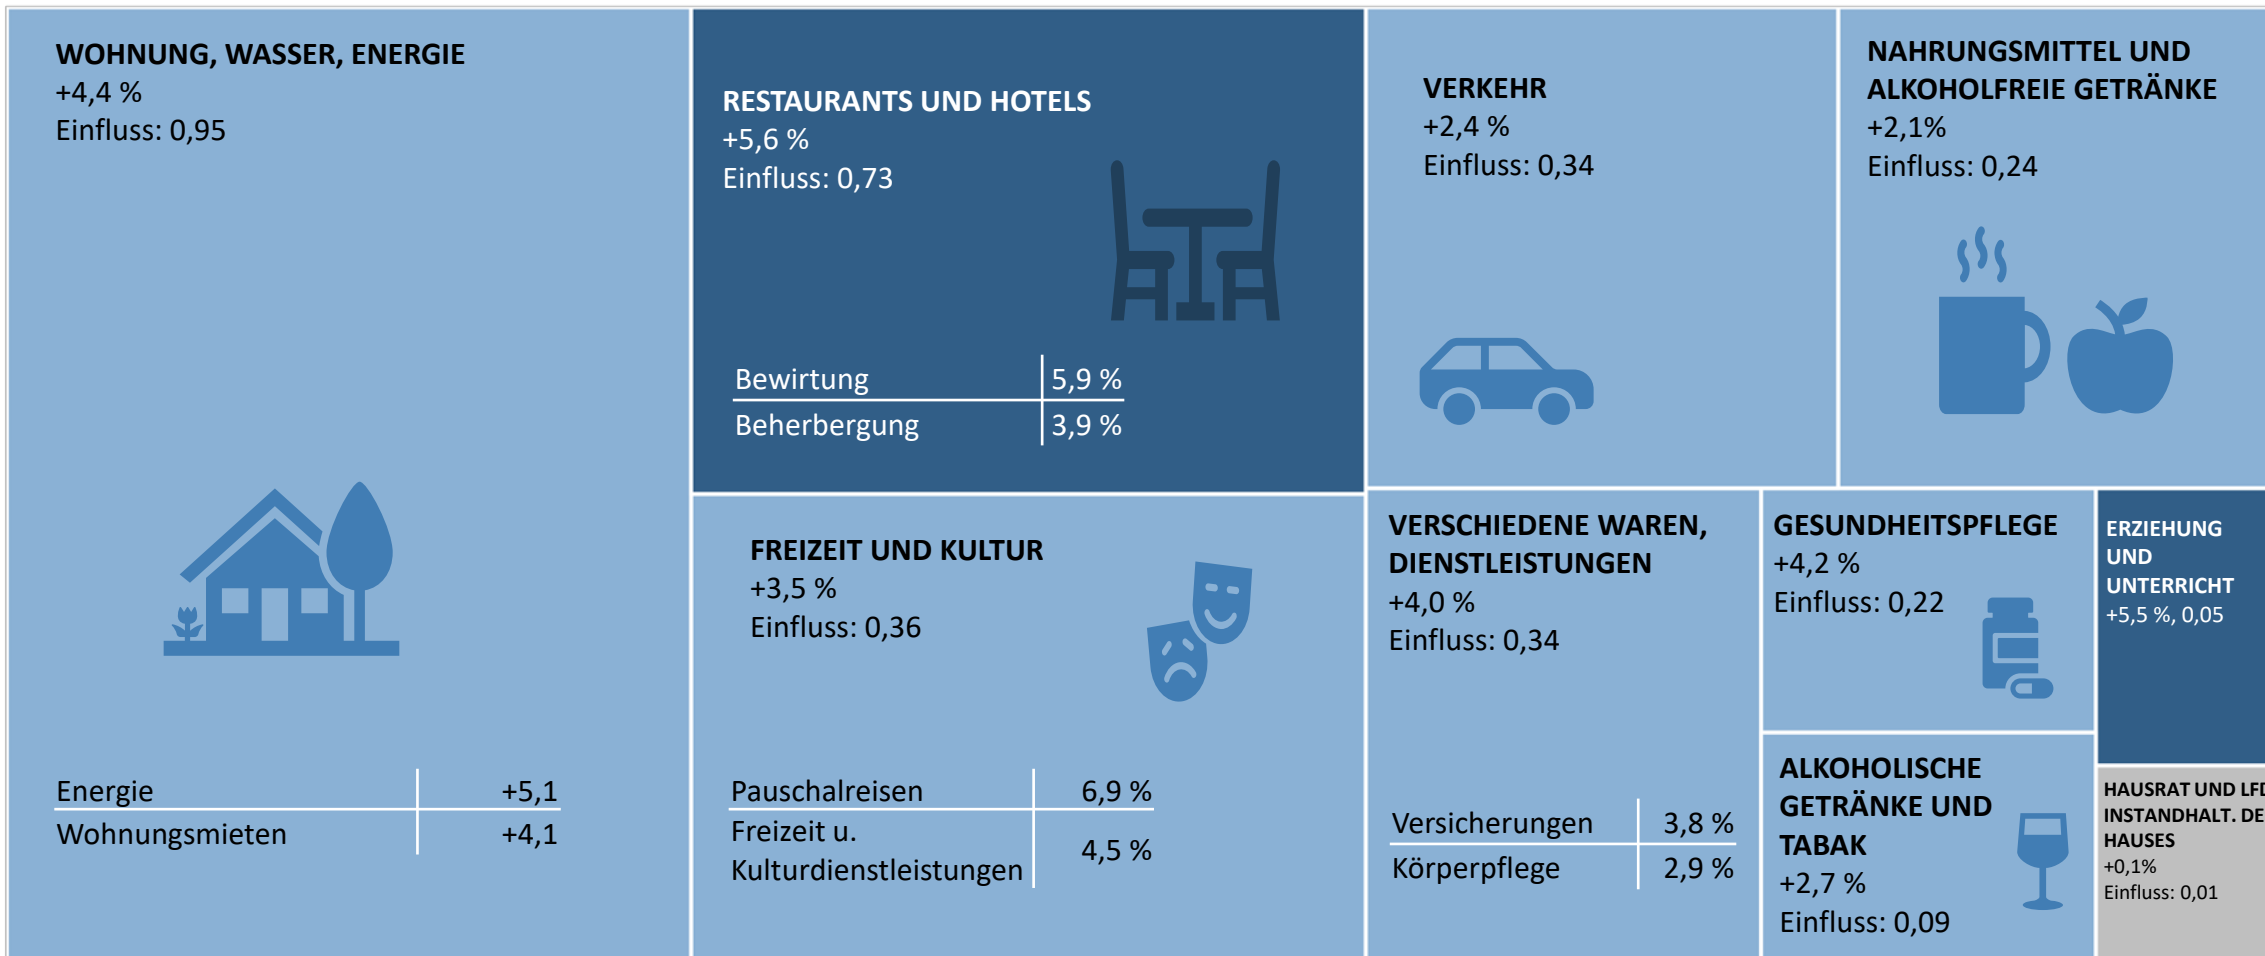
WOHNUNG, WASSER, ENERGIE
+4,4 %
Einfluss: 0,95

| Energie | +5,1 |
|---|---|
| Wohnungsmieten | +4,1 |

RESTAURANTS UND HOTELS
+5,6 %
Einfluss: 0,73

| Bewirtung | 5,9 % |
|---|---|
| Beherbergung | 3,9 % |

FREIZEIT UND KULTUR
+3,5 %
Einfluss: 0,36

| Pauschalreisen | 6,9 % |
|---|---|
| Freizeit u. Kulturdienstleistungen | 4,5 % |

VERKEHR
+2,4 %
Einfluss: 0,34

NAHRUNGSMITTEL UND ALKOHOLFREIE GETRÄNKE
+2,1%
Einfluss: 0,24

VERSCHIEDENE WAREN, DIENSTLEISTUNGEN
+4,0 %
Einfluss: 0,34

| Versicherungen | 3,8 % |
|---|---|
| Körperpflege | 2,9 % |

GESUNDHEITSPFLEGE
+4,2 %
Einfluss: 0,22

ERZIEHUNG UND UNTERRICHT
+5,5 %, 0,05

ALKOHOLISCHE GETRÄNKE UND TABAK
+2,7 %
Einfluss: 0,09

HAUSRAT UND LFD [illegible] INSTANDHALT. DE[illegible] HAUSES
+0,1%
Einfluss: 0,01